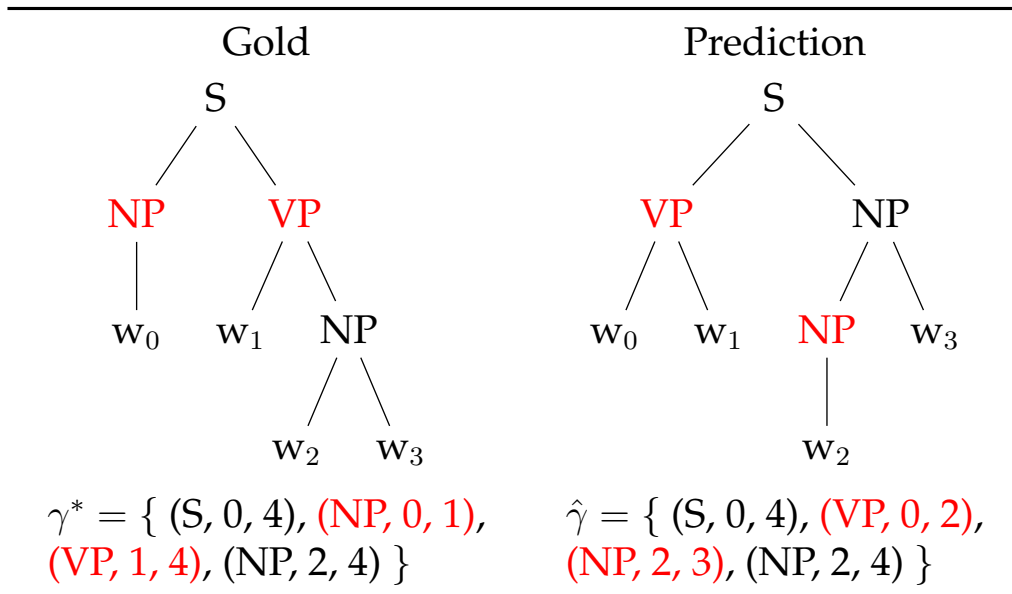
Gold

S

NP VP

$w_0$ $w_1$ NP

$w_2$ $w_3$

$\gamma^* = \{$ (S, 0, 4), (NP, 0, 1), (VP, 1, 4), (NP, 2, 4) $\}$

Prediction

S

VP NP

$w_0$ $w_1$ NP $w_3$

$w_2$

$\hat{\gamma} = \{$ (S, 0, 4), (VP, 0, 2), (NP, 2, 3), (NP, 2, 4) $\}$